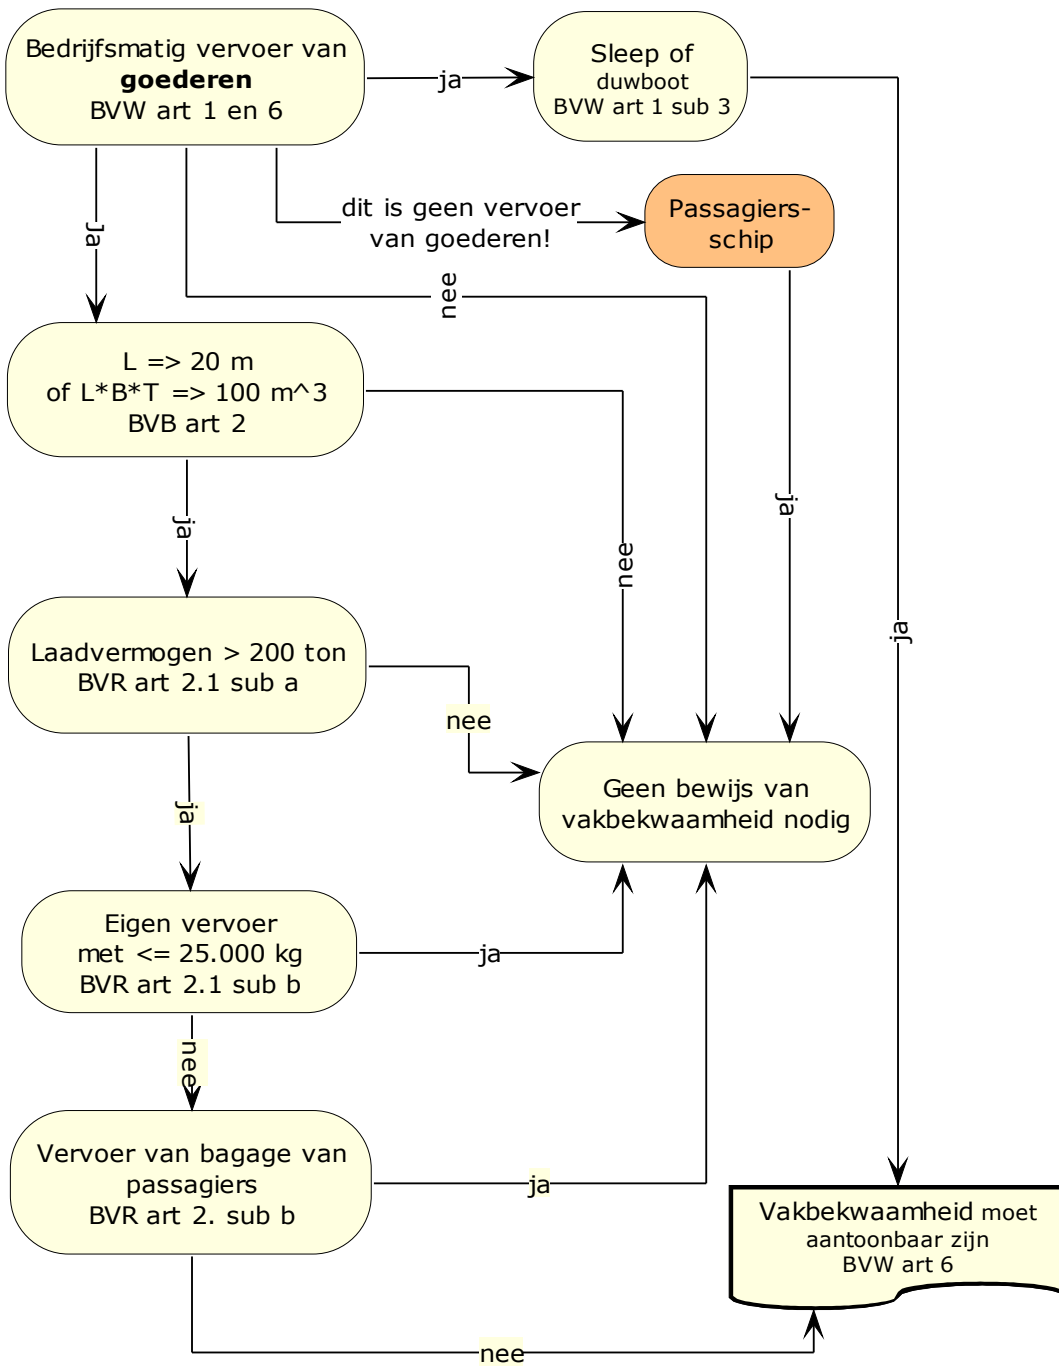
Bedrijfsmatig vervoer van **goederen** BVW art 1 en 6

ja

Sleep of duwboot BVW art 1 sub 3

Ja

dit is geen vervoer van goederen!

Passagiers-schip

nee

L => 20 m of L*B*T => 100 m^3 BVB art 2

ja

nee

ja

ja

Laadvermogen > 200 ton BVR art 2.1 sub a

nee

ja

Geen bewijs van vakbekwaamheid nodig

Eigen vervoer met <= 25.000 kg BVR art 2.1 sub b

ja

nee

Vervoer van bagage van passagiers BVR art 2. sub b

ja

Vakbekwaamheid moet aantoonbaar zijn BVW art 6

nee